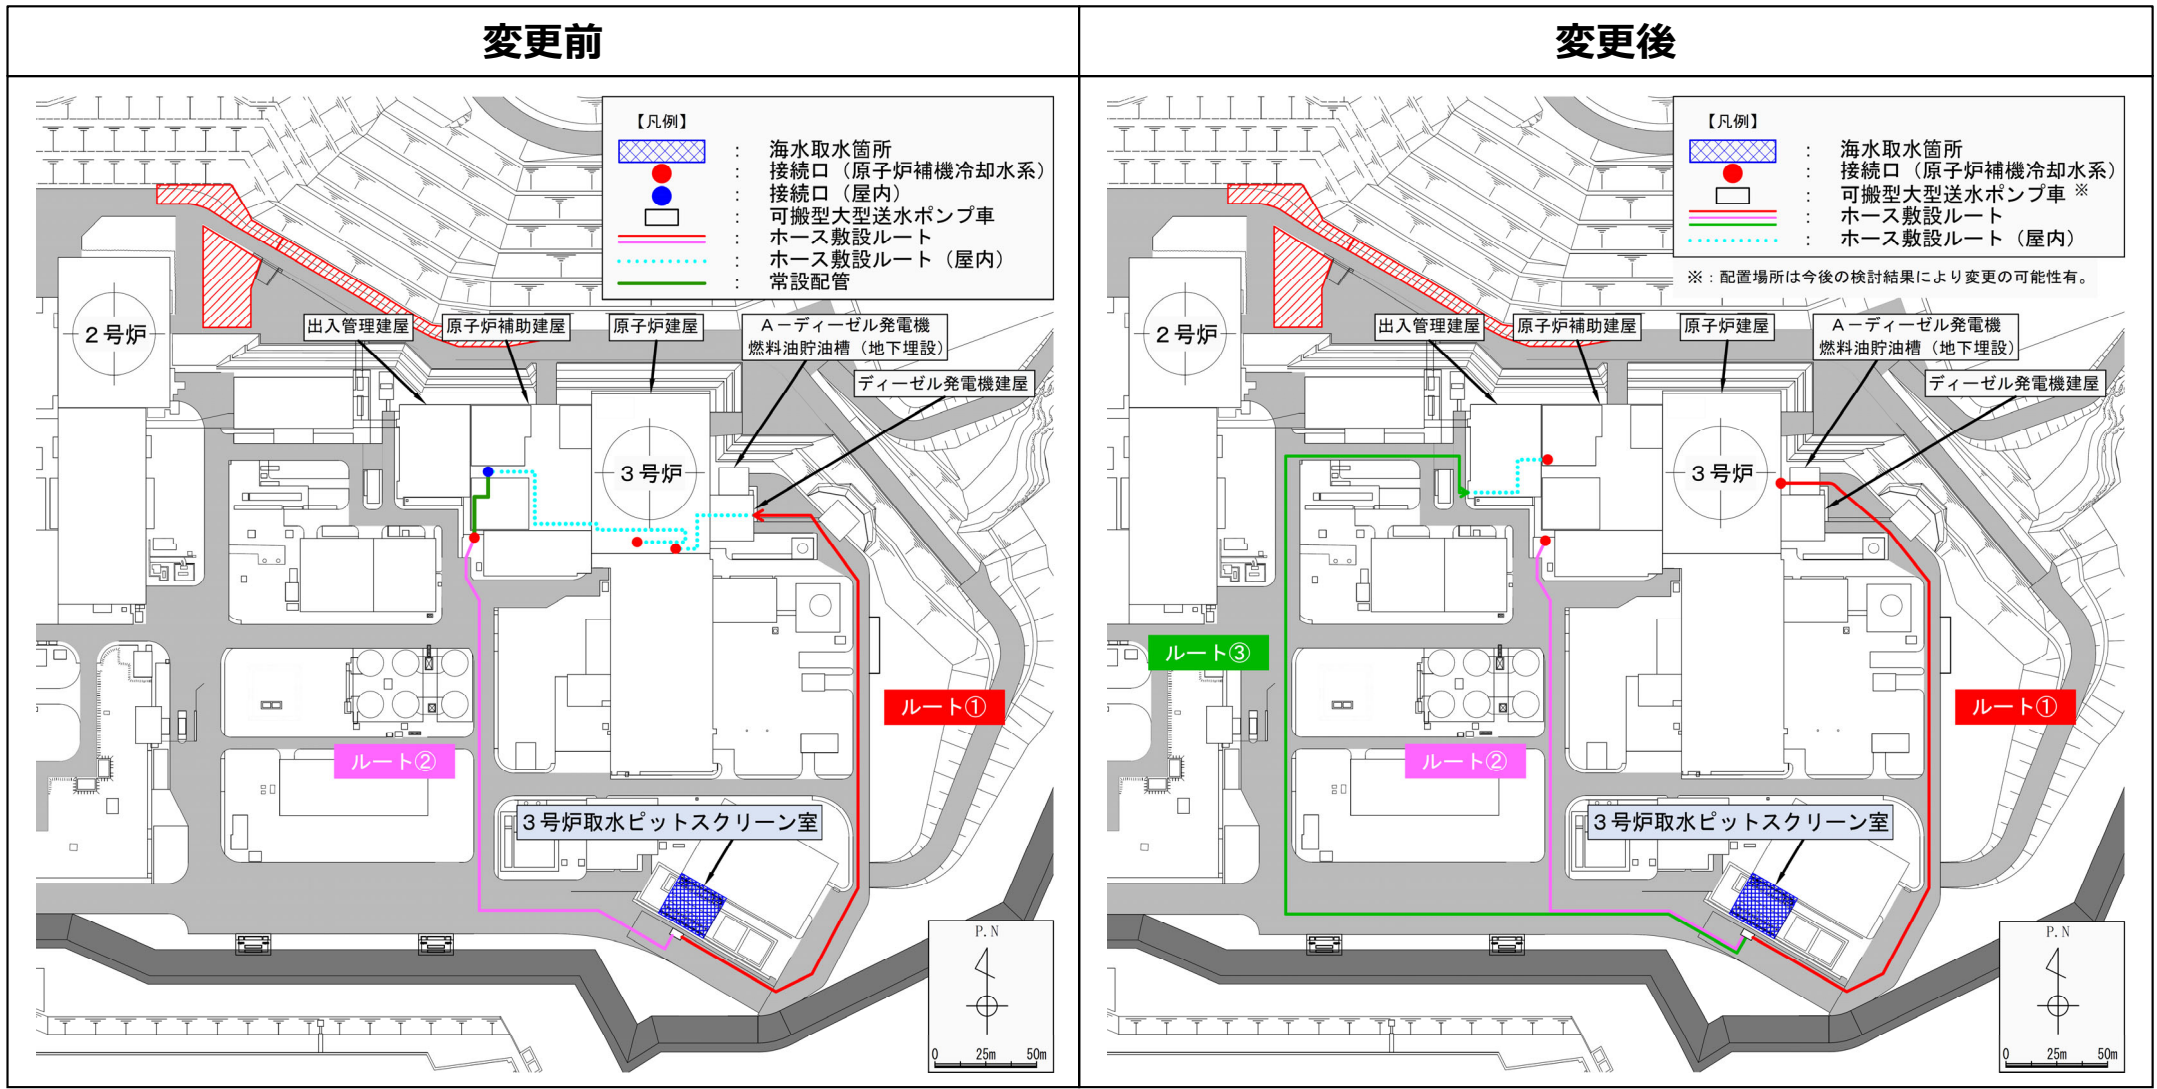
変更前

【凡例】
: 海水取水箇所
: 接続口（原子炉補機冷却水系）
: 接続口（屋内）
: 可搬型大型送水ポンプ車
: ホース敷設ルート
: ホース敷設ルート（屋内）
: 常設配管

2号炉
出入管理建屋
原子炉補助建屋
原子炉建屋
A－ディーゼル発電機燃料油貯油槽（地下埋設）
ディーゼル発電機建屋
3号炉
ルート①
ルート②
3号炉取水ピットスクリーン室
P.N
0 25m 50m

変更後

【凡例】
: 海水取水箇所
: 接続口（原子炉補機冷却水系）
: 可搬型大型送水ポンプ車 ※
: ホース敷設ルート
: ホース敷設ルート（屋内）
※：配置場所は今後の検討結果により変更の可能性有。

2号炉
出入管理建屋
原子炉補助建屋
原子炉建屋
A－ディーゼル発電機燃料油貯油槽（地下埋設）
ディーゼル発電機建屋
3号炉
ルート③
ルート①
ルート②
3号炉取水ピットスクリーン室
P.N
0 25m 50m